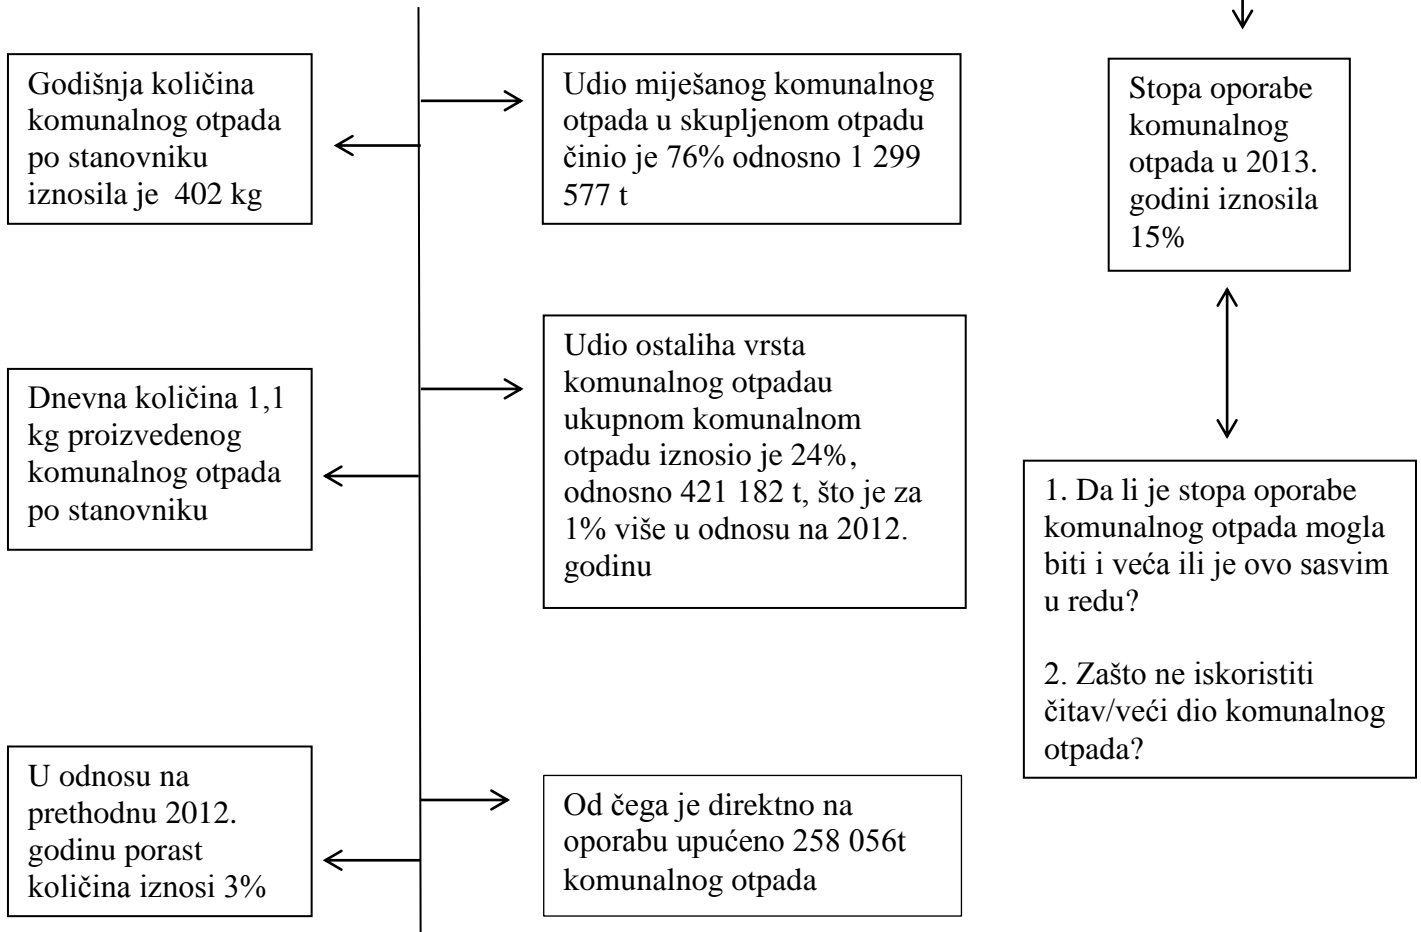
Godišnja količina komunalnog otpada po stanovniku iznosila je 402 kg

Udio miješanog komunalnog otpada u skupljenom otpadu činio je 76% odnosno 1 299 577 t

Stopa oporabe komunalnog otpada u 2013. godini iznosila 15%

Dnevna količina 1,1 kg proizvedenog komunalnog otpada po stanovniku

Udio ostaliha vrsta komunalnog otpadau ukupnom komunalnom otpadu iznosio je 24%, odnosno 421 182 t, što je za 1% više u odnosu na 2012. godinu

1. Da li je stopa oporabe komunalnog otpada mogla biti i veća ili je ovo sasvim u redu?

2. Zašto ne iskoristiti čitav/veći dio komunalnog otpada?

U odnosu na prethodnu 2012. godinu porast količina iznosi 3%

Od čega je direktno na oporabu upućeno 258 056t komunalnog otpada